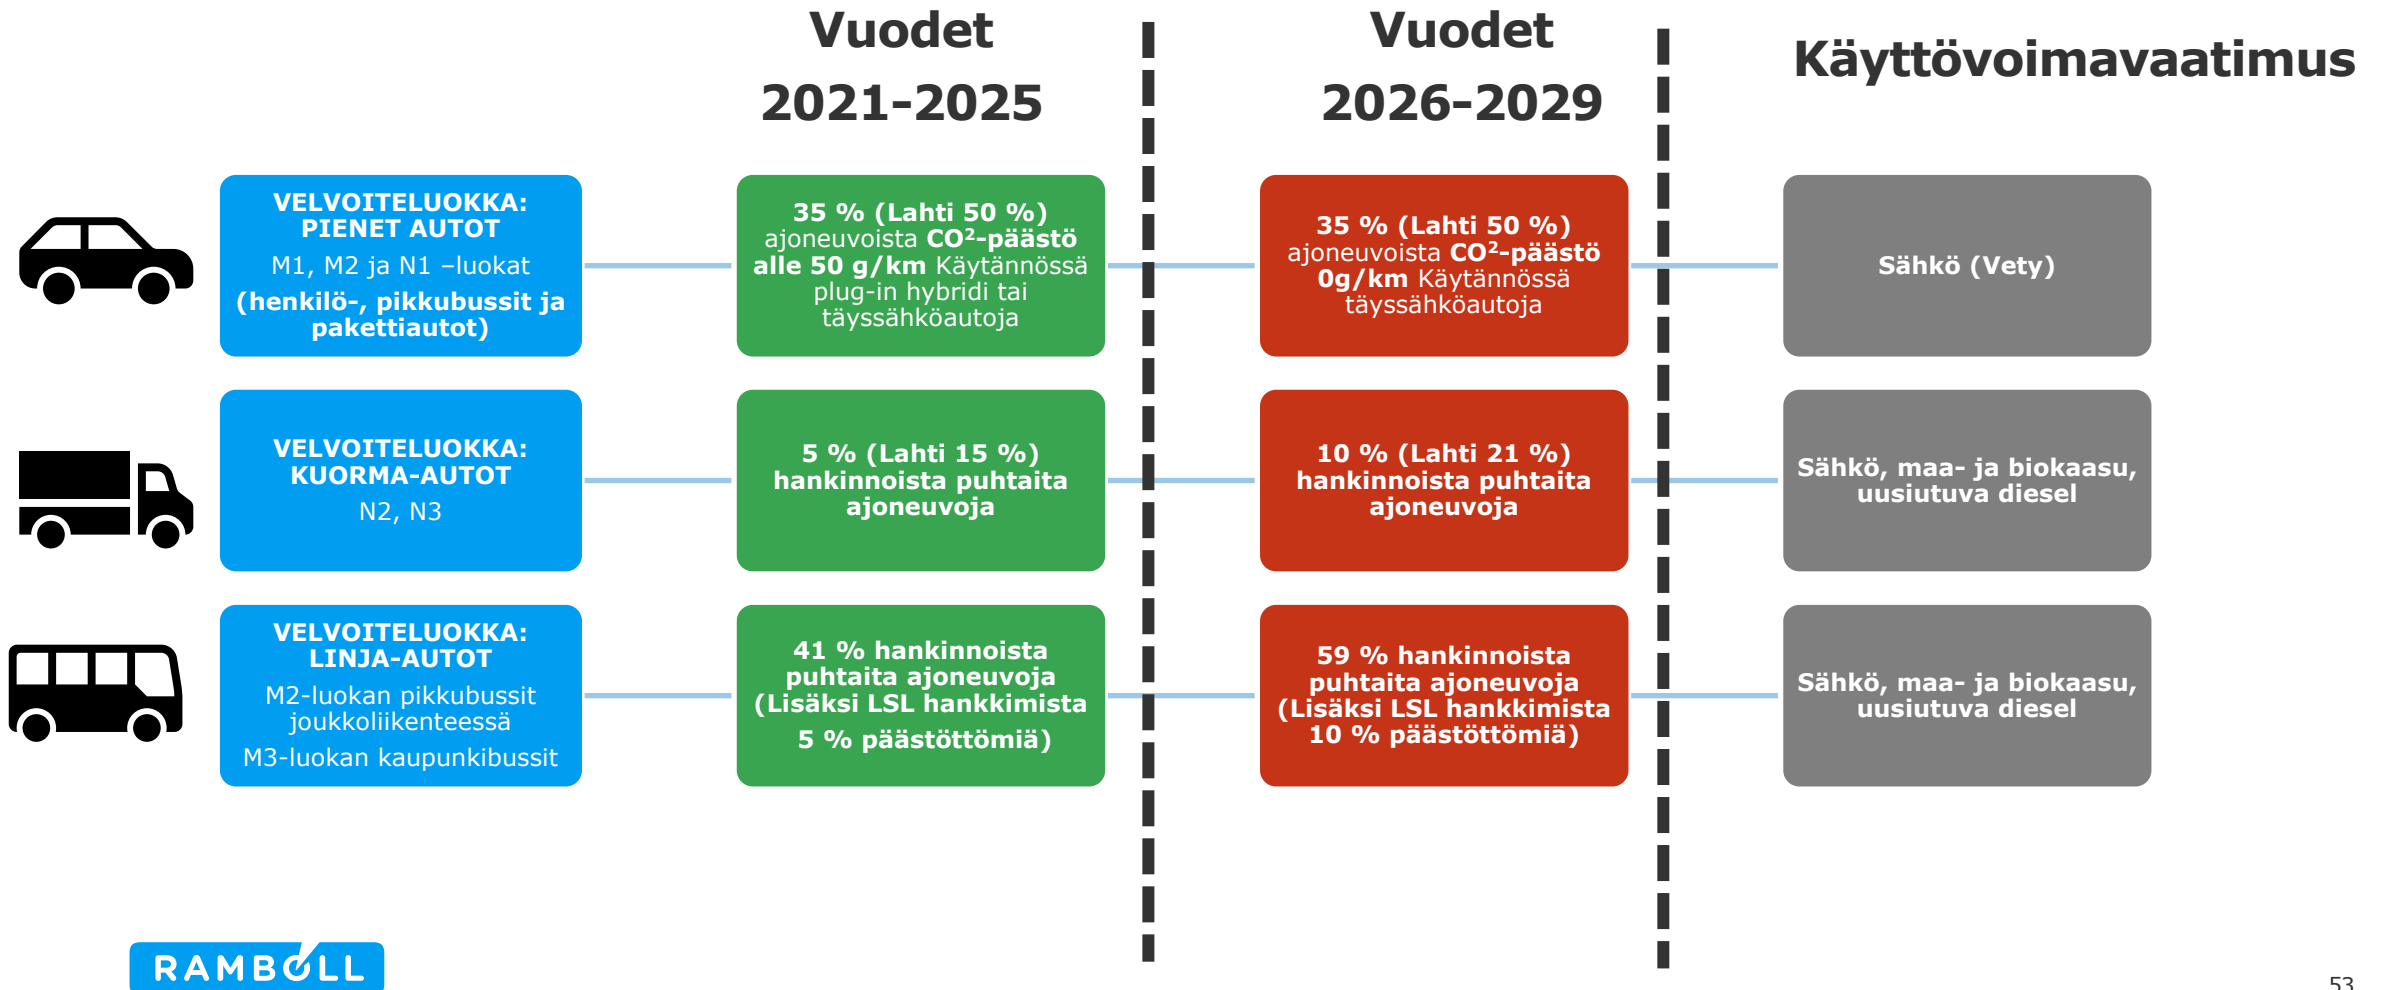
Vuodet 2021-2025

Vuodet 2026-2029

Käyttövoimavaatimus

VELVOITELUOKKA: PIENET AUTOT
M1, M2 ja N1 –luokat
(henkilö-, pikkubussit ja pakettiautot)

35 % (Lahti 50 %) ajoneuvoista $CO^2$-päästö alle 50 g/km Käytännössä plug-in hybridi tai täyssähköautoja

35 % (Lahti 50 %) ajoneuvoista $CO^2$-päästö 0g/km Käytännössä täyssähköautoja

Sähkö (Vety)

VELVOITELUOKKA: KUORMA-AUTOT
N2, N3

5 % (Lahti 15 %) hankinnoista puhtaita ajoneuvoja

10 % (Lahti 21 %) hankinnoista puhtaita ajoneuvoja

Sähkö, maa- ja biokaasu, uusiutuva diesel

VELVOITELUOKKA: LINJA-AUTOT
M2-luokan pikkubussit joukkoliikenteessä
M3-luokan kaupunkibussit

41 % hankinnoista puhtaita ajoneuvoja (Lisäksi LSL hankkimista 5 % päästöttömiä)

59 % hankinnoista puhtaita ajoneuvoja (Lisäksi LSL hankkimista 10 % päästöttömiä)

Sähkö, maa- ja biokaasu, uusiutuva diesel

RAMBØLL

53